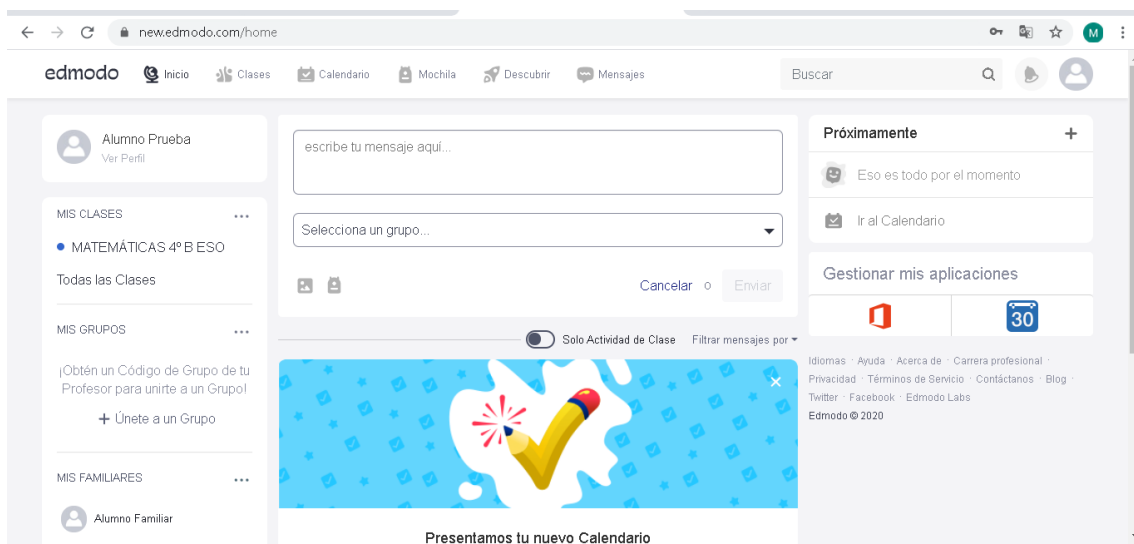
new.edmodo.com/home

M

edmodo Inicio Clases Calendario Mochila Descubrir Mensajes Buscar

Alumno Prueba
Ver Perfil

escribe tu mensaje aquí...

Selecciona un grupo...

Cancelar 0 Enviar

MIS CLASES ...
MATEMÁTICAS 4º B ESO
Todas las Clases

MIS GRUPOS ...
¡Obtén un Código de Grupo de tu Profesor para unirte a un Grupo!
+ Únete a un Grupo

MIS FAMILIARES ...
Alumno Familiar

Solo Actividad de Clase Filtrar mensajes por

Presentamos tu nuevo Calendario

Próximamente +
Eso es todo por el momento
Ir al Calendario

Gestionar mis aplicaciones
30

Idiomas · Ayuda · Acerca de · Carrera profesional · Privacidad · Términos de Servicio · Contáctanos · Blog · Twitter · Facebook · Edmodo Labs
Edmodo © 2020